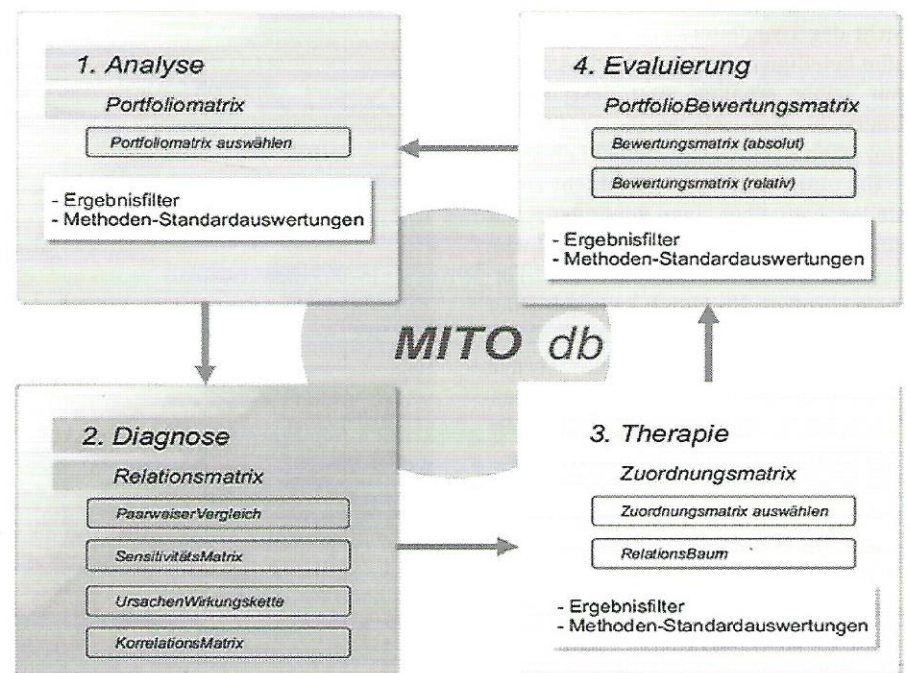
1. Analyse

Portfoliomatrix

Portfoliomatrix auswählen

- Ergebnisfilter
- Methoden-Standardauswertungen

4. Evaluierung

PortfolioBewertungsmatrix

Bewertungsmatrix (absolut)

Bewertungsmatrix (relativ)

- Ergebnisfilter
- Methoden-Standardauswertungen

MITO db

2. Diagnose

Relationsmatrix

PaarweiserVergleich

SensitivitätsMatrix

UrsachenWirkungskette

KorrelationsMatrix

3. Therapie

Zuordnungsmatrix

Zuordnungsmatrix auswählen

RelationsBaum

- Ergebnisfilter
- Methoden-Standardauswertungen